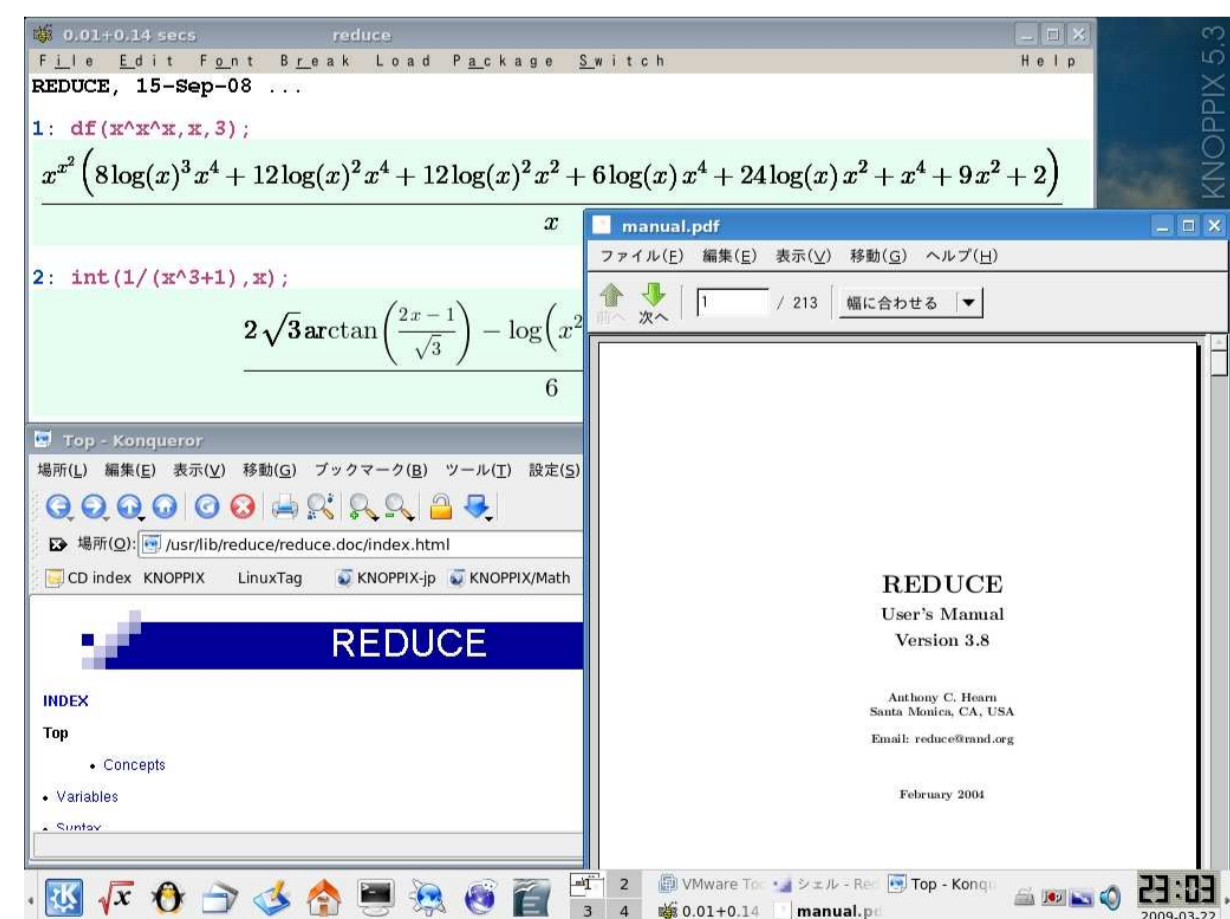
0.01+0.14 secs reduce

File Edit Font Break Load Package Switch Help

REDUCE, 15-Sep-08 ...

1: df(x^x^x,x,3);

$\frac{x^{x^2}\left(8\log(x)^3x^4+12\log(x)^2x^4+12\log(x)^2x^2+6\log(x)x^4+24\log(x)x^2+x^4+9x^2+2\right)}{x}$

2: int(1/(x^3+1),x);

$\frac{2\sqrt{3}\arctan\left(\frac{2x-1}{\sqrt{3}}\right)-\log\left(x^2 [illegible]}{6}$

KNOPPIX 5.3

manual.pdf

ファイル(F) 編集(E) 表示(V) 移動(G) ヘルプ(H)

前へ 次へ 1 / 213 幅に合わせる

REDUCE
User's Manual
Version 3.8

Anthony C. Hearn
Santa Monica, CA, USA

Email: reduce@rand.org

February 2004

Top - Konqueror

場所(L) 編集(E) 表示(V) 移動(G) ブックマーク(B) ツール(T) 設定(S)

場所(O): /usr/lib/reduce/reduce.doc/index.html

CD index KNOPPIX LinuxTag KNOPPIX-jp KNOPPIX/Math

REDUCE

INDEX

Top

• Concepts

• Variables

• Syntax

1 2 3 4 VMware To シェル - Re Top - Konq 0.01+0.14 manual.p

23:03
2009-03-22